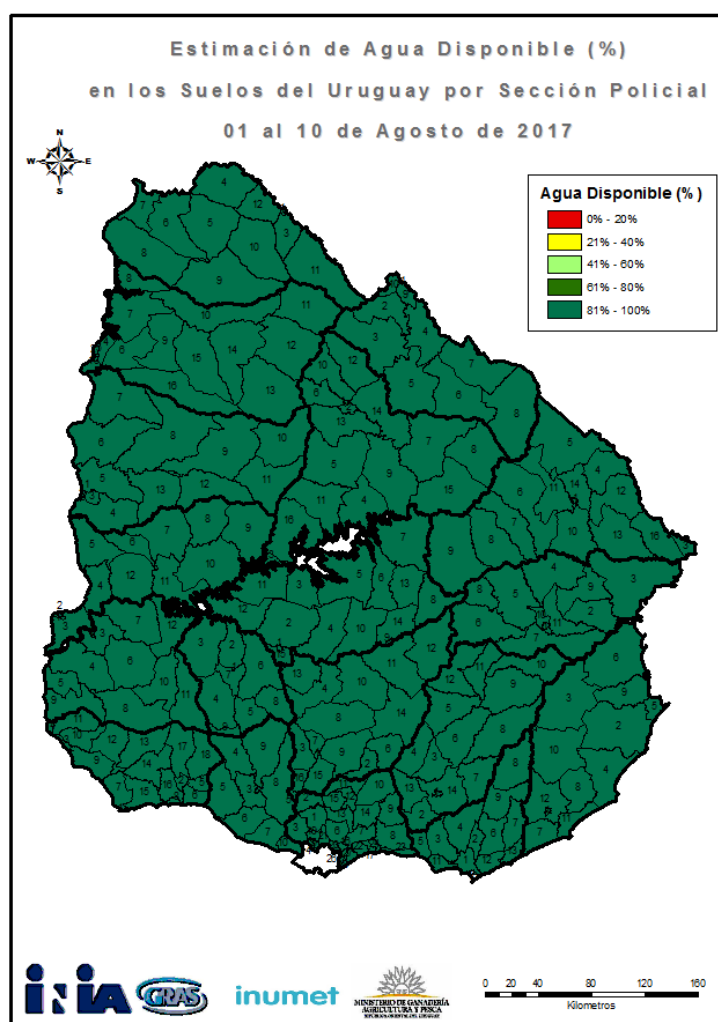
Estimación de Agua Disponible (%)
en los Suelos del Uruguay por Sección Policial
01 al 10 de Agosto de 2017

N
W E
S

Agua Disponible (%)
0% - 20%
21% - 40%
41% - 60%
61% - 80%
81% - 100%

4 12 7 6 5 3 8 10 9 11 2 4 12 7 5 3 8 10 6 9 15 14 12 13 16 11 7 8 6 9 10 4 5 3 12 14 13 11 2 7 8 9 12 16 15 4 5 6 3 10 11 13 12 14 17 18 1 2 3 4 5 6 7 8 9 10 11 12 13 14 15 16 25

INIA GRAS inumet MINISTERIO DE GANADERÍA AGRICULTURA Y PESCA

0 20 40 80 120 160
Kilometros